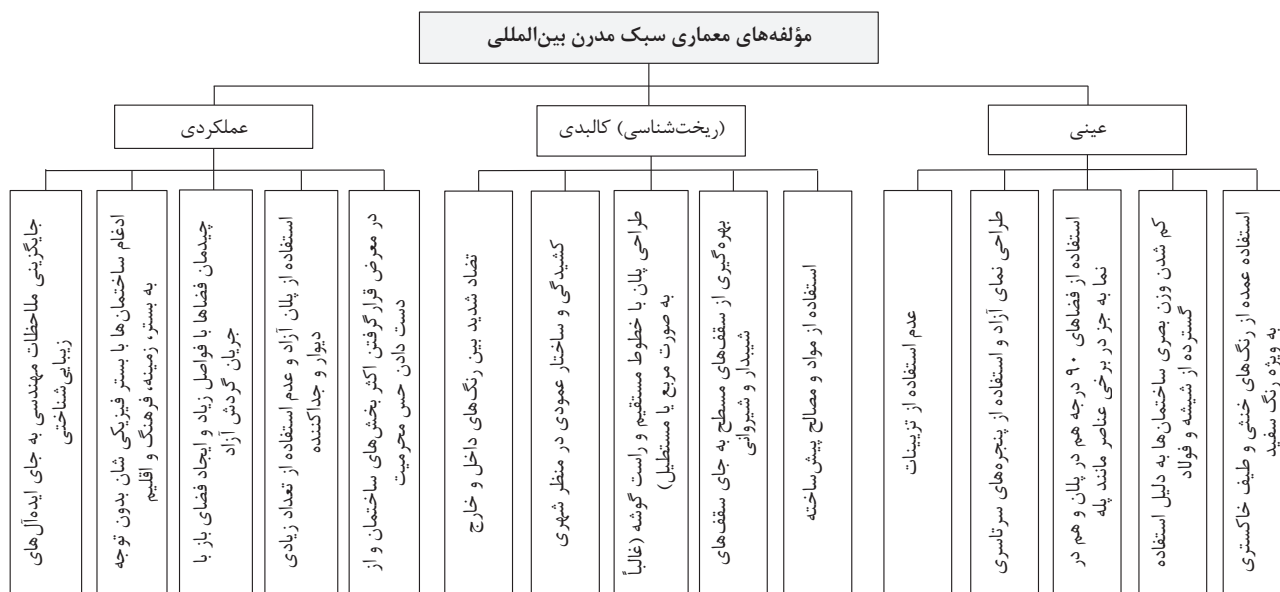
مؤلفه‌های معماری سبک مدرن بین‌المللی

عینی

استفاده عمده از رنگ‌های خنثی و طیف خاکستری به ویژه رنگ سفید

کم شدن وزن بصری ساختمان‌ها به دلیل استفاده گسترده از شیشه و فولاد

استفاده از فضاهای ۹۰ درجه هم در پلان و هم در نما به جز در برخی عناصر مانند پله

طراحی نمای آزاد و استفاده از پنجره‌های سرتاسری

عدم استفاده از تزیینات

(ریخت‌شناسی) کالبدی

استفاده از مواد و مصالح پیش‌ساخته

بهره‌گیری از سقف‌های مسطح به جای سقف‌های شیبدار و شیروانی

طراحی پلان با خطوط مستقیم و راست گوشه (غالباً به صورت مربع یا مستطیل)

کشیدگی و ساختار عمودی در منظر شهری

تضاد شدید بین رنگ‌های داخل و خارج

عملکردی

در معرض قرار گرفتن اکثر بخش‌های ساختمان و از دست دادن حس محرمیت

استفاده از پلان آزاد و عدم استفاده از تعداد زیادی دیوار و جداکننده

چیدمان فضاها با فواصل زیاد و ایجاد فضای باز با جریان گردش آزاد

ادغام ساختمان‌ها با بستر فیزیکی شان بدون توجه به بستر، زمینه، فرهنگ و اقلیم

جایگزینی ملاحظات مهندسی به جای ایده‌آل‌های زیبایی‌شناختی